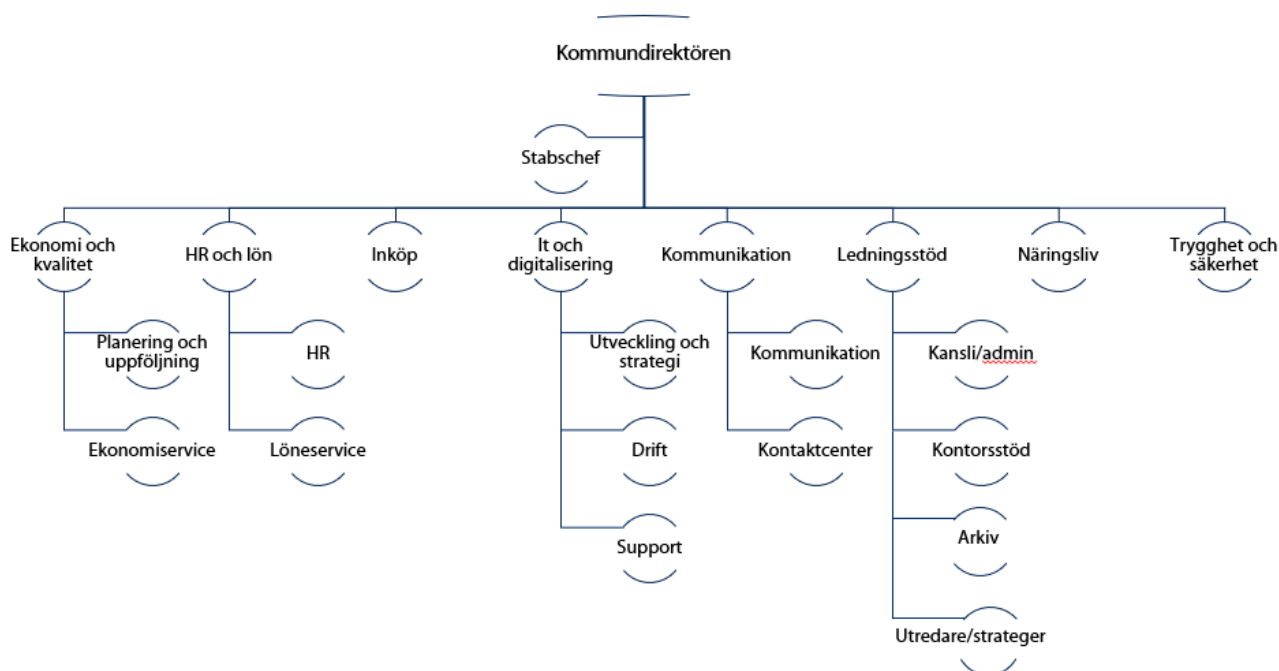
Kommundirektören

Stabschef

Ekonomi och kvalitet

Planering och uppföljning

Ekonomiservice

HR och lön

HR

Löneservice

Inköp

It och digitalisering

Utveckling och strategi

Drift

Support

Kommunikation

Kommunikation

Kontaktcenter

Ledningsstöd

Kansli/admin

Kontorsstöd

Arkiv

Utredare/strateger

Näringsliv

Trygghet och säkerhet